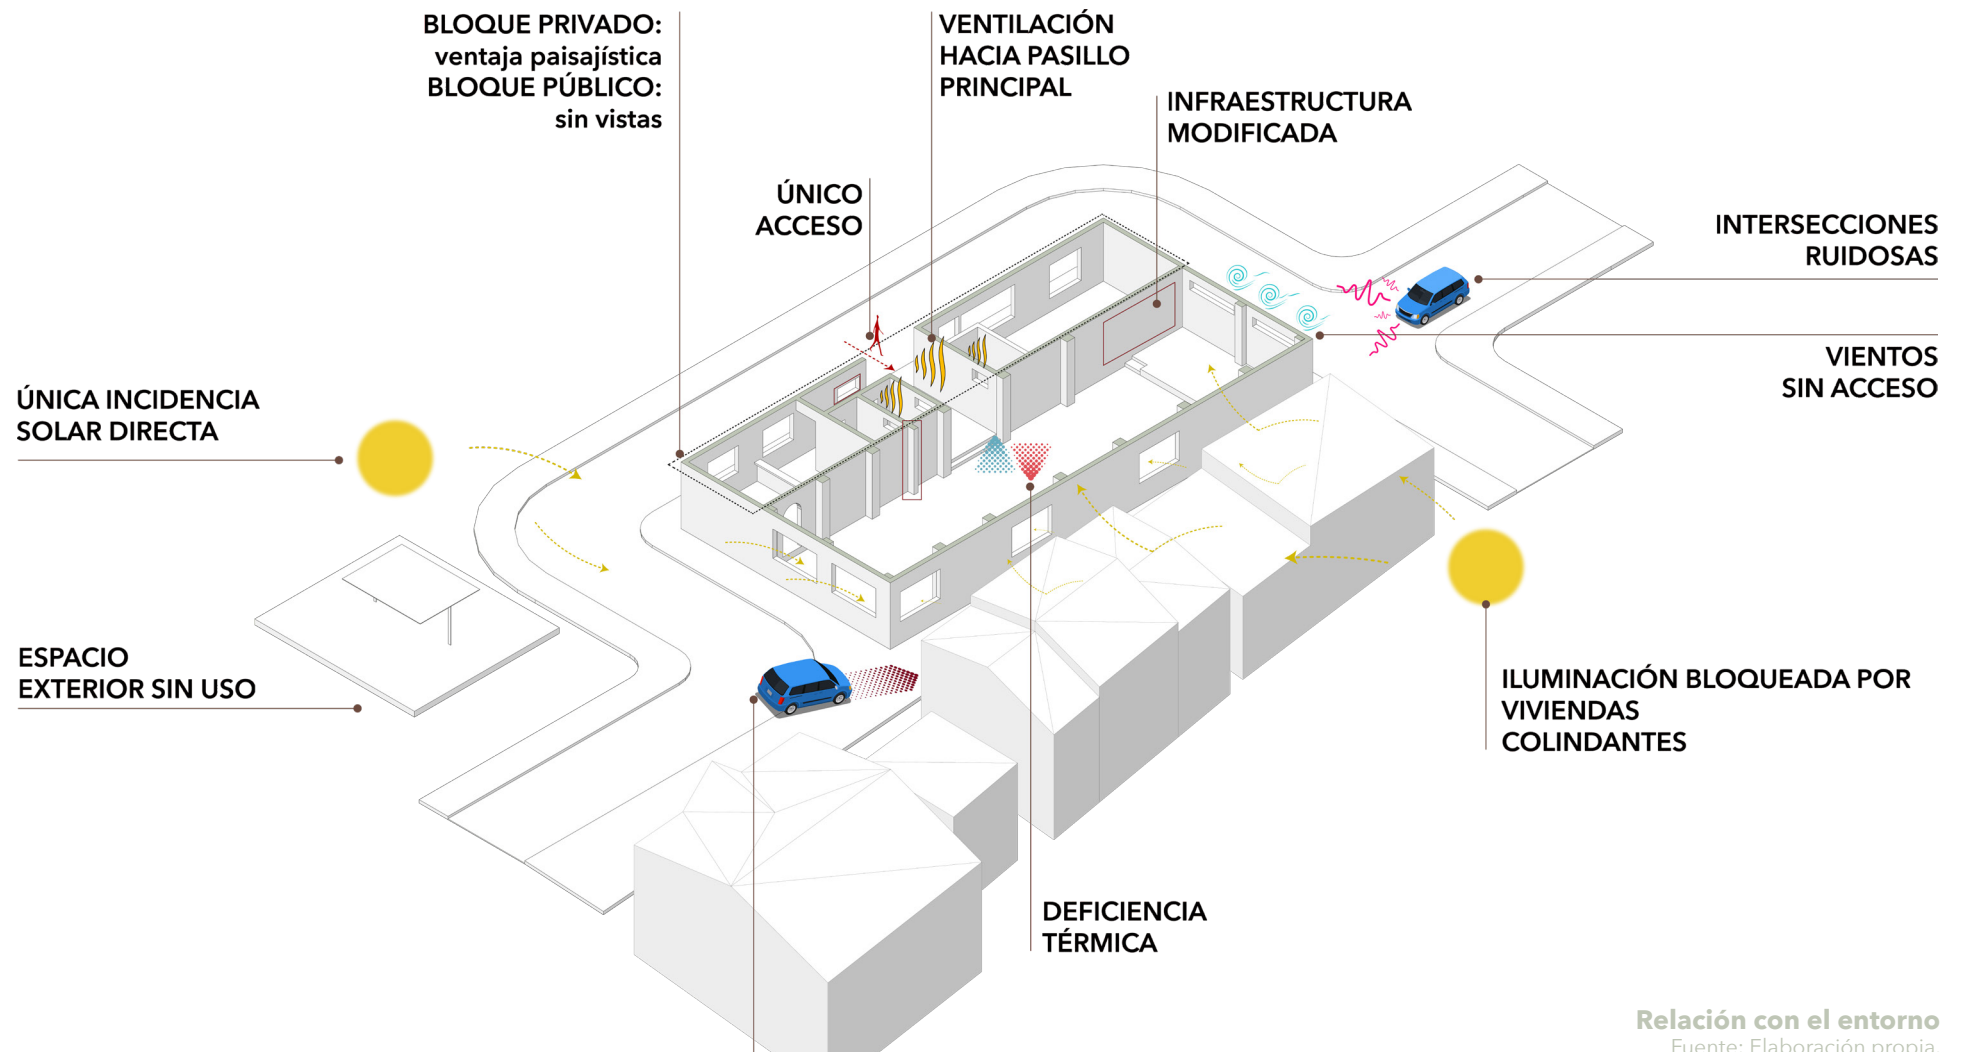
BLOQUE PRIVADO: ventaja paisajística
BLOQUE PÚBLICO: sin vistas

VENTILACIÓN HACIA PASILLO PRINCIPAL

INFRAESTRUCTURA MODIFICADA

ÚNICO ACCESO

INTERSECCIONES RUIDOSAS

VIENTOS SIN ACCESO

ÚNICA INCIDENCIA SOLAR DIRECTA

ESPACIO EXTERIOR SIN USO

ILUMINACIÓN BLOQUEADA POR VIVIENDAS COLINDANTES

DEFICIENCIA TÉRMICA

Relación con el entorno
Fuente: Elaboración propia